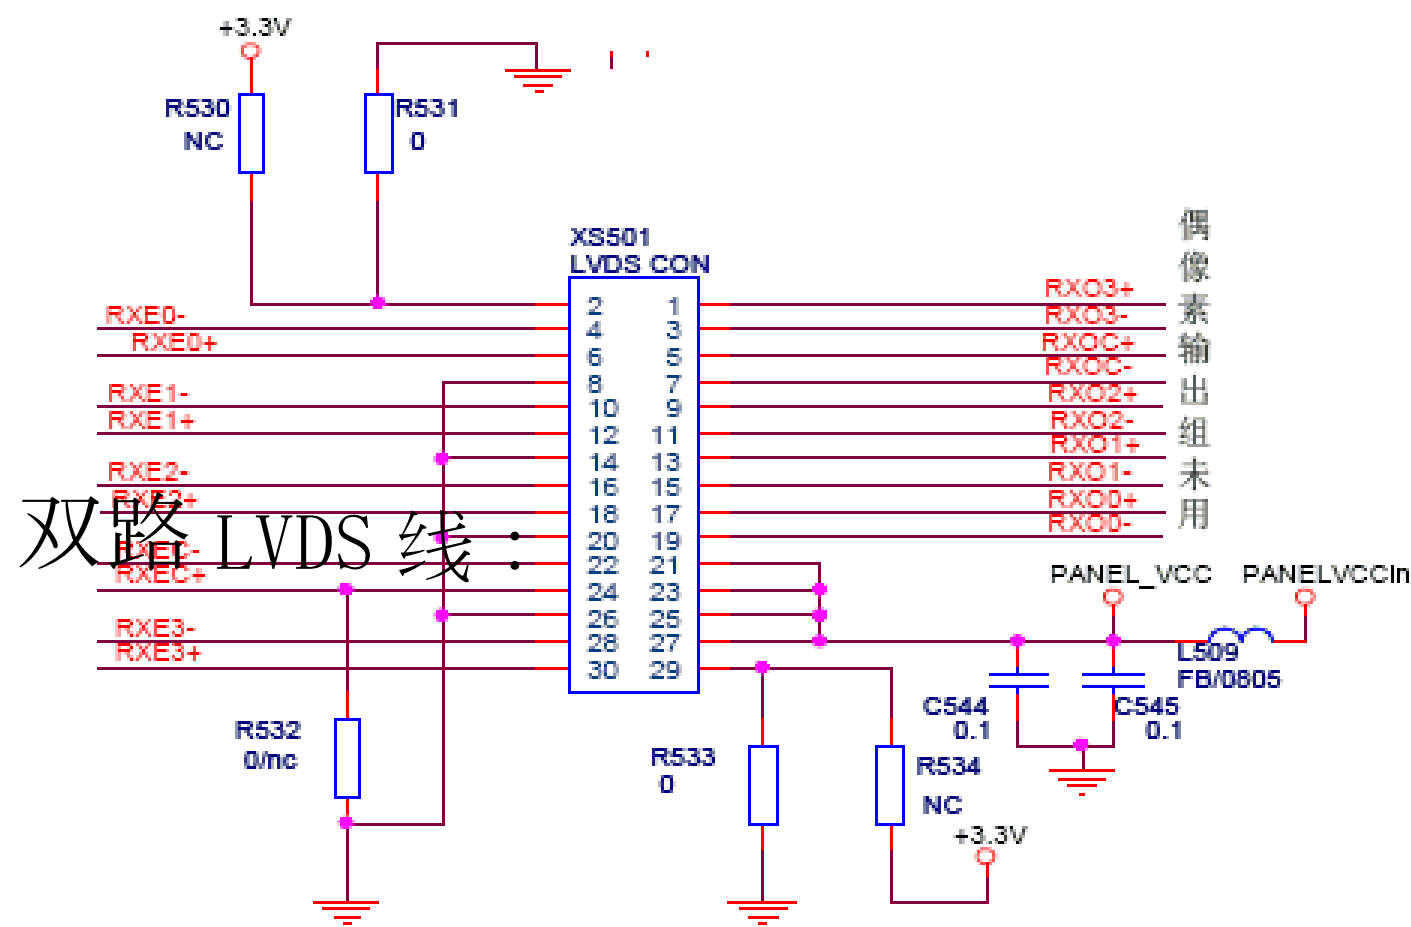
+3.3V

R530
NC

R531
0

XS501
LVDS CON

偶像素输出组未用

RXE0-
RXE0+
RXE1-
RXE1+
RXE2-
RXE2+
RXEC-
RXEC+
RXE3-
RXE3+

双路 LVDS 线：

| 2 | 1 |
|---|---|
| 4 | 3 |
| 6 | 5 |
| 8 | 7 |
| 10 | 9 |
| 12 | 11 |
| 14 | 13 |
| 16 | 15 |
| 18 | 17 |
| 20 | 19 |
| 22 | 21 |
| 24 | 23 |
| 26 | 25 |
| 28 | 27 |
| 30 | 29 |

RXO3+
RXO3-
RXOC+
RXOC-
RXO2+
RXO2-
RXO1+
RXO1-
RXO0+
RXO0-

PANEL_VCC
PANELVCCIn

L509
FB/0805

C544
0.1

C545
0.1

R532
0/nc

R533
0

R534
NC

+3.3V